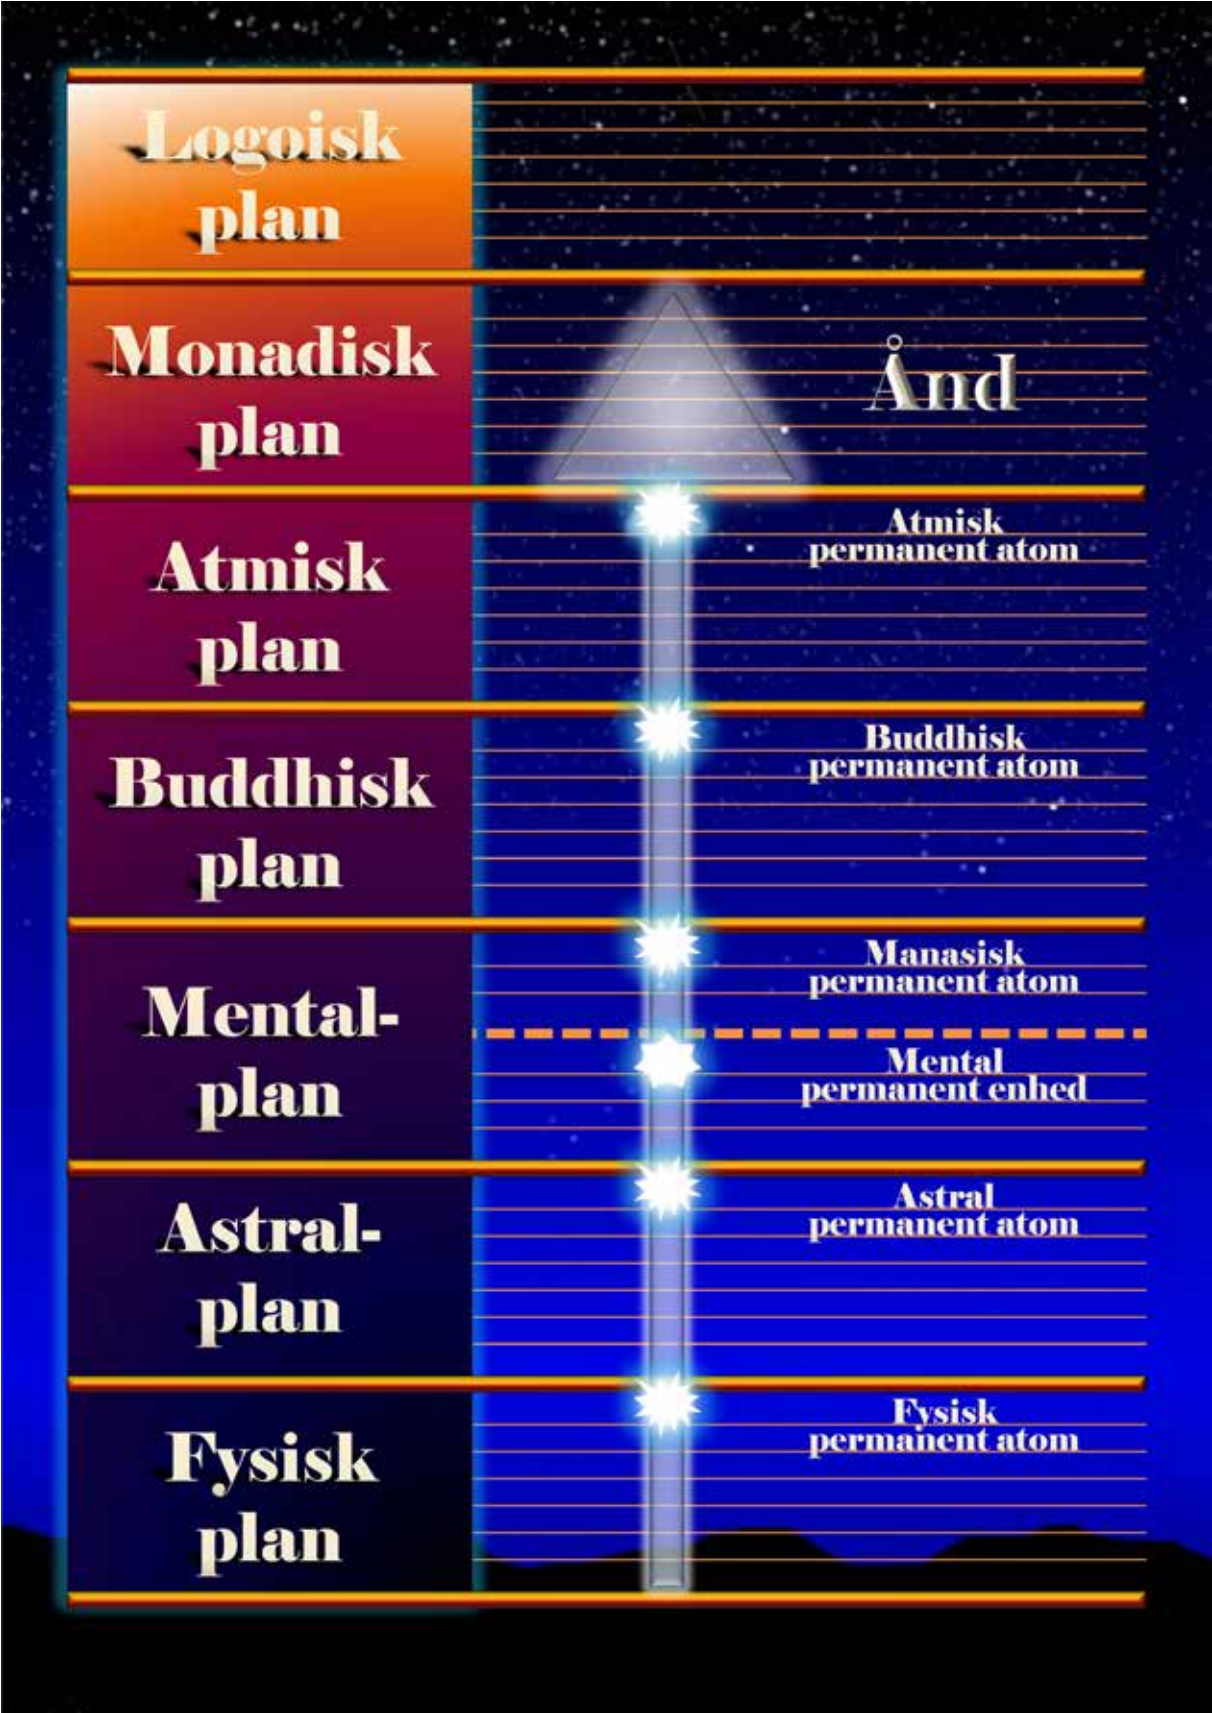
Logoisk plan

Monadisk plan

Ånd

Atmisk plan

Atmisk permanent atom

Buddhisk plan

Buddhisk permanent atom

Mental-plan

Manasisk permanent atom

Mental permanent enhed

Astral-plan

Astral permanent atom

Fysisk plan

Fysisk permanent atom